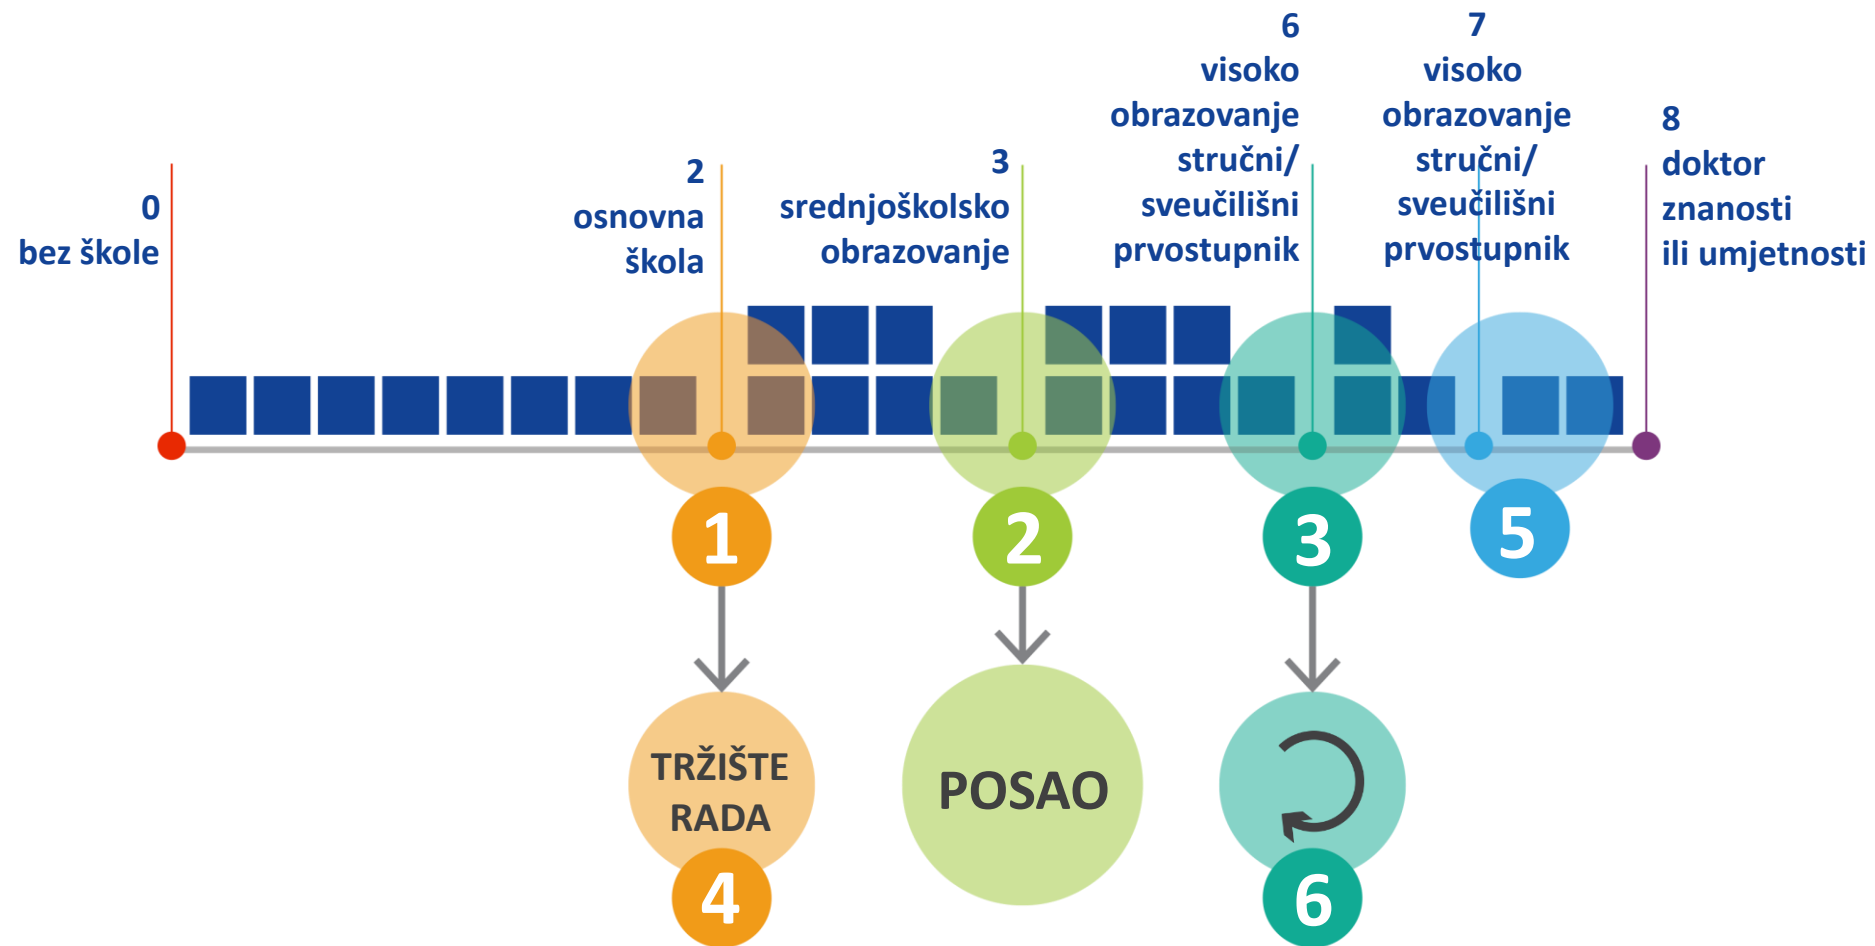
0
bez škole

2
osnovna
škola

3
srednjoškolsko
obrazovanje

6
visoko
obrazovanje
stručni/
sveučilišni
prvostupnik

7
visoko
obrazovanje
stručni/
sveučilišni
prvostupnik

8
doktor
znanosti
ili umjetnosti

1

2

3

5

TRŽIŠTE
RADA

4

POSAO

6